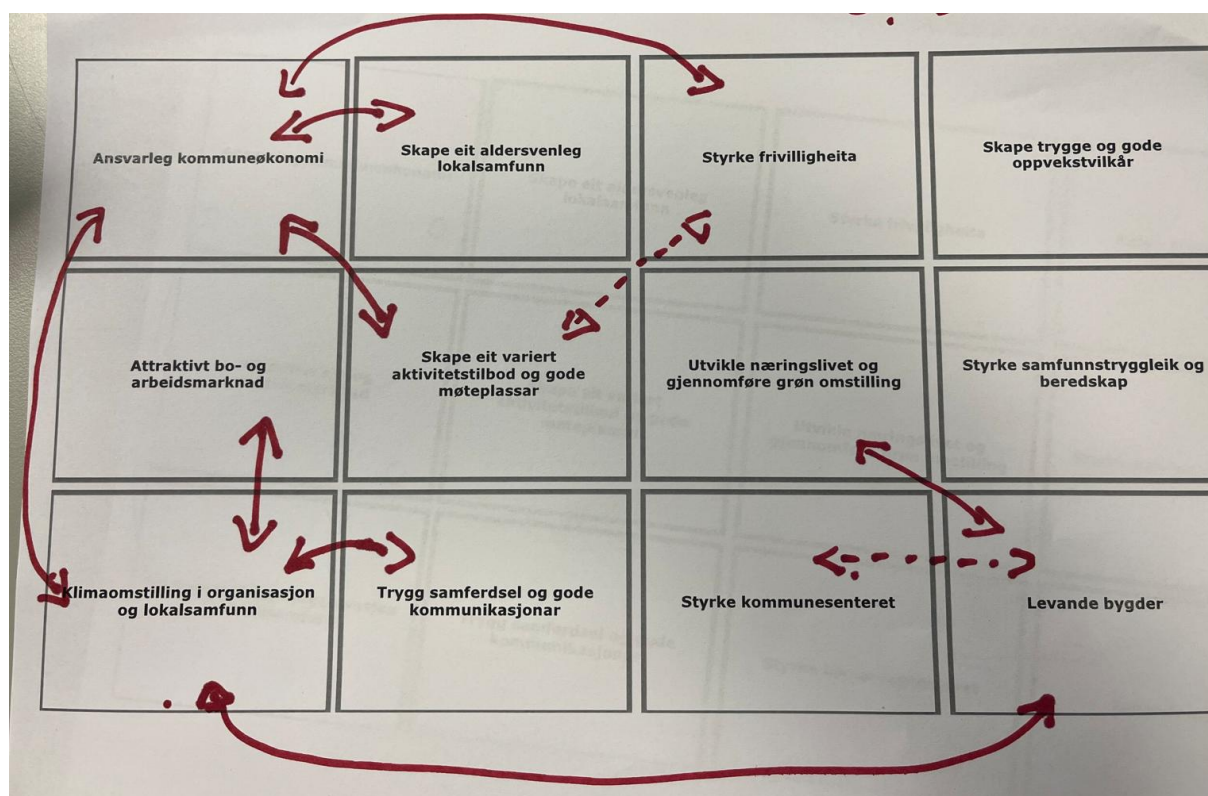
Ansvarleg kommuneøkonomi

Skape eit aldersvenleg lokalsamfunn

Styrke frivilligheita

Skape trygge og gode oppvekstvilkår

Attraktivt bo- og arbeidsmarknad

Skape eit variert aktivitetstilbod og gode møteplassar

Utvikle næringslivet og gjennomføre grøn omstilling

Styrke samfunnstryggleik og beredskap

Klimaomstilling i organisasjon og lokalsamfunn

Trygg samferdsel og gode kommunikasjonar

Styrke kommunesenteret

Levande bygder